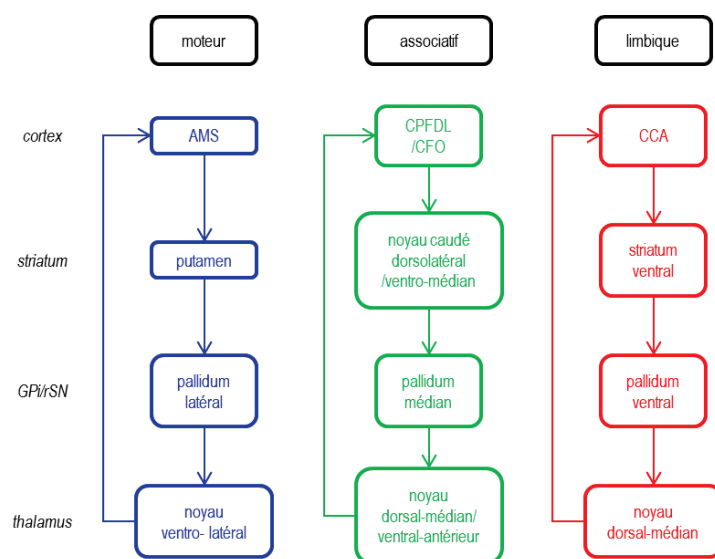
moteur

associatif

limbique

cortex

striatum

GPi/rSN

thalamus

AMS

putamen

pallidum latéral

noyau ventro- latéral

CPFDL /CFO

noyau caudé dorsolatéral /ventro-médian

pallidum médian

noyau dorsal-médian/ ventral-antérieur

CCA

striatum ventral

pallidum ventral

noyau dorsal-médian